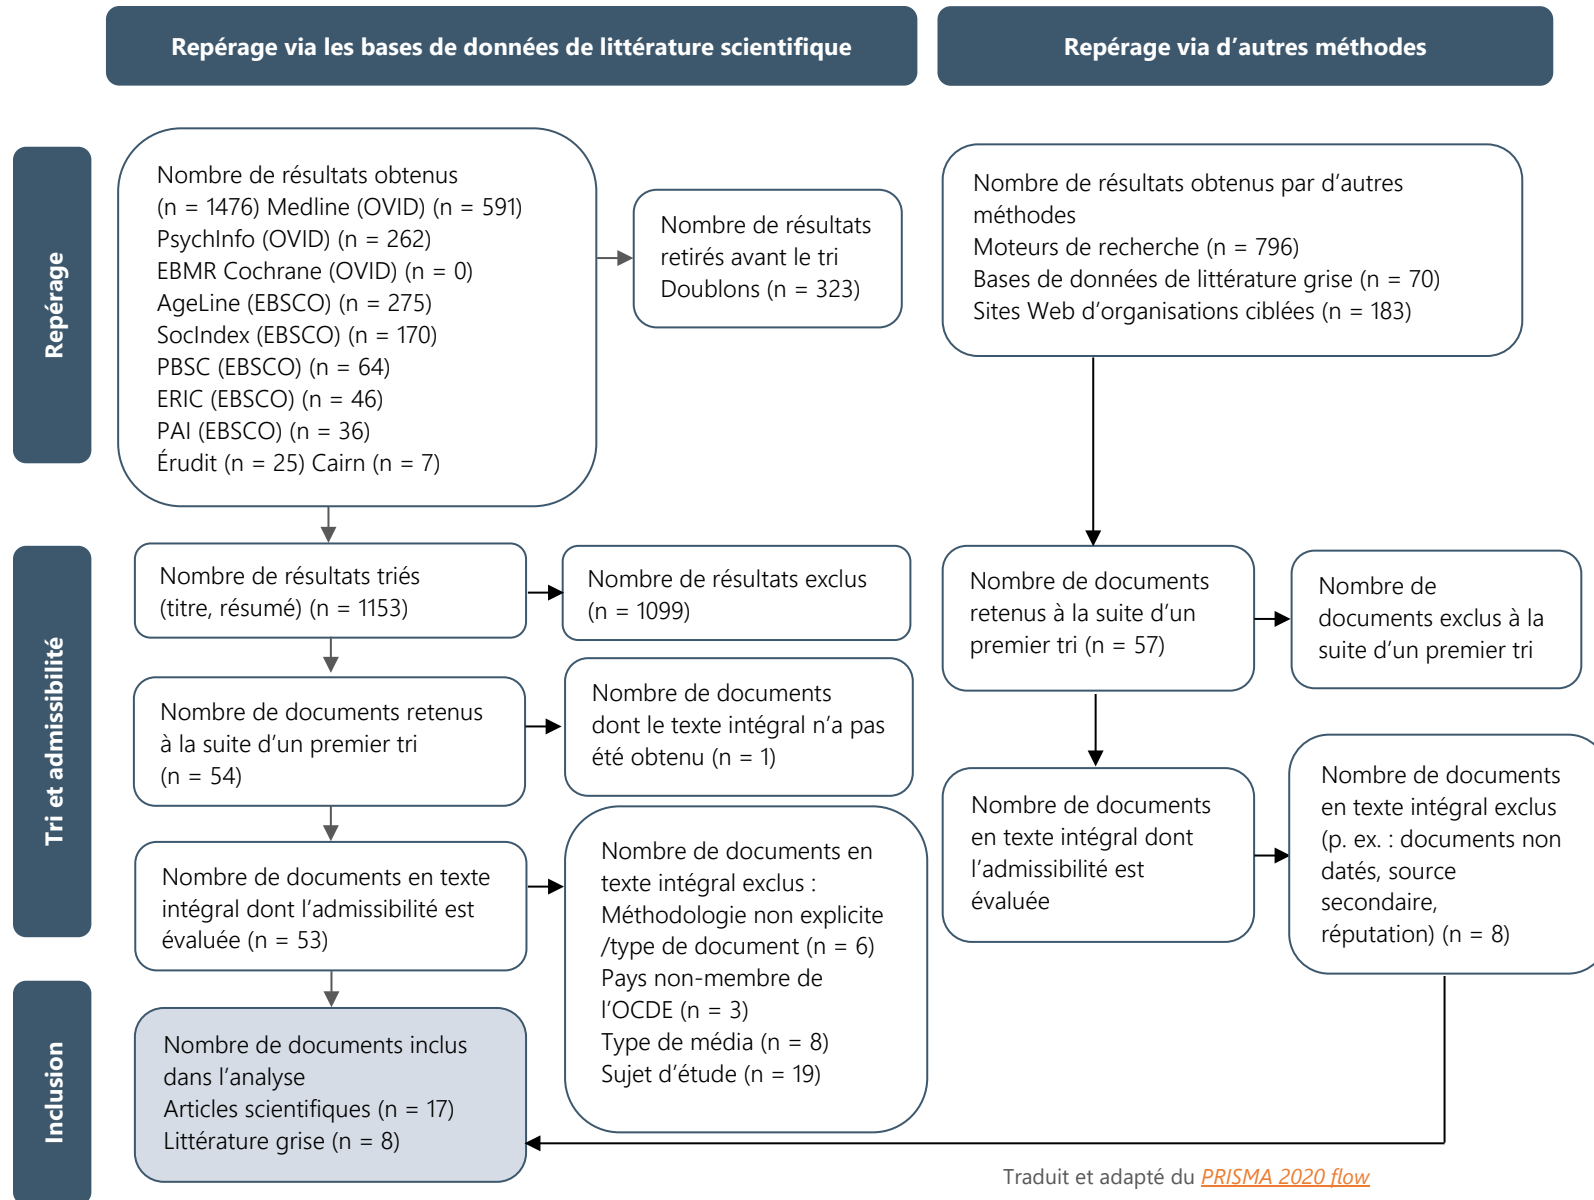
Repérage via les bases de données de littérature scientifique

Repérage via d'autres méthodes

Repérage

Nombre de résultats obtenus (n = 1476) Medline (OVID) (n = 591) PsychInfo (OVID) (n = 262) EBMR Cochrane (OVID) (n = 0) AgeLine (EBSCO) (n = 275) SocIndex (EBSCO) (n = 170) PBSC (EBSCO) (n = 64) ERIC (EBSCO) (n = 46) PAI (EBSCO) (n = 36) Érudit (n = 25) Cairn (n = 7)

Nombre de résultats retirés avant le tri Doublons (n = 323)

Nombre de résultats obtenus par d'autres méthodes
Moteurs de recherche (n = 796)
Bases de données de littérature grise (n = 70)
Sites Web d'organisations ciblées (n = 183)

Tri et admissibilité

Nombre de résultats triés (titre, résumé) (n = 1153)

Nombre de résultats exclus (n = 1099)

Nombre de documents retenus à la suite d'un premier tri (n = 57)

Nombre de documents exclus à la suite d'un premier tri

Nombre de documents retenus à la suite d'un premier tri (n = 54)

Nombre de documents dont le texte intégral n'a pas été obtenu (n = 1)

Nombre de documents en texte intégral dont l'admissibilité est évaluée

Nombre de documents en texte intégral exclus (p. ex. : documents non datés, source secondaire, réputation) (n = 8)

Nombre de documents en texte intégral dont l'admissibilité est évaluée (n = 53)

Nombre de documents en texte intégral exclus :
Méthodologie non explicite /type de document (n = 6)
Pays non-membre de l'OCDE (n = 3)
Type de média (n = 8)
Sujet d'étude (n = 19)

Inclusion

Nombre de documents inclus dans l'analyse
Articles scientifiques (n = 17)
Littérature grise (n = 8)

Traduit et adapté du PRISMA 2020 flow